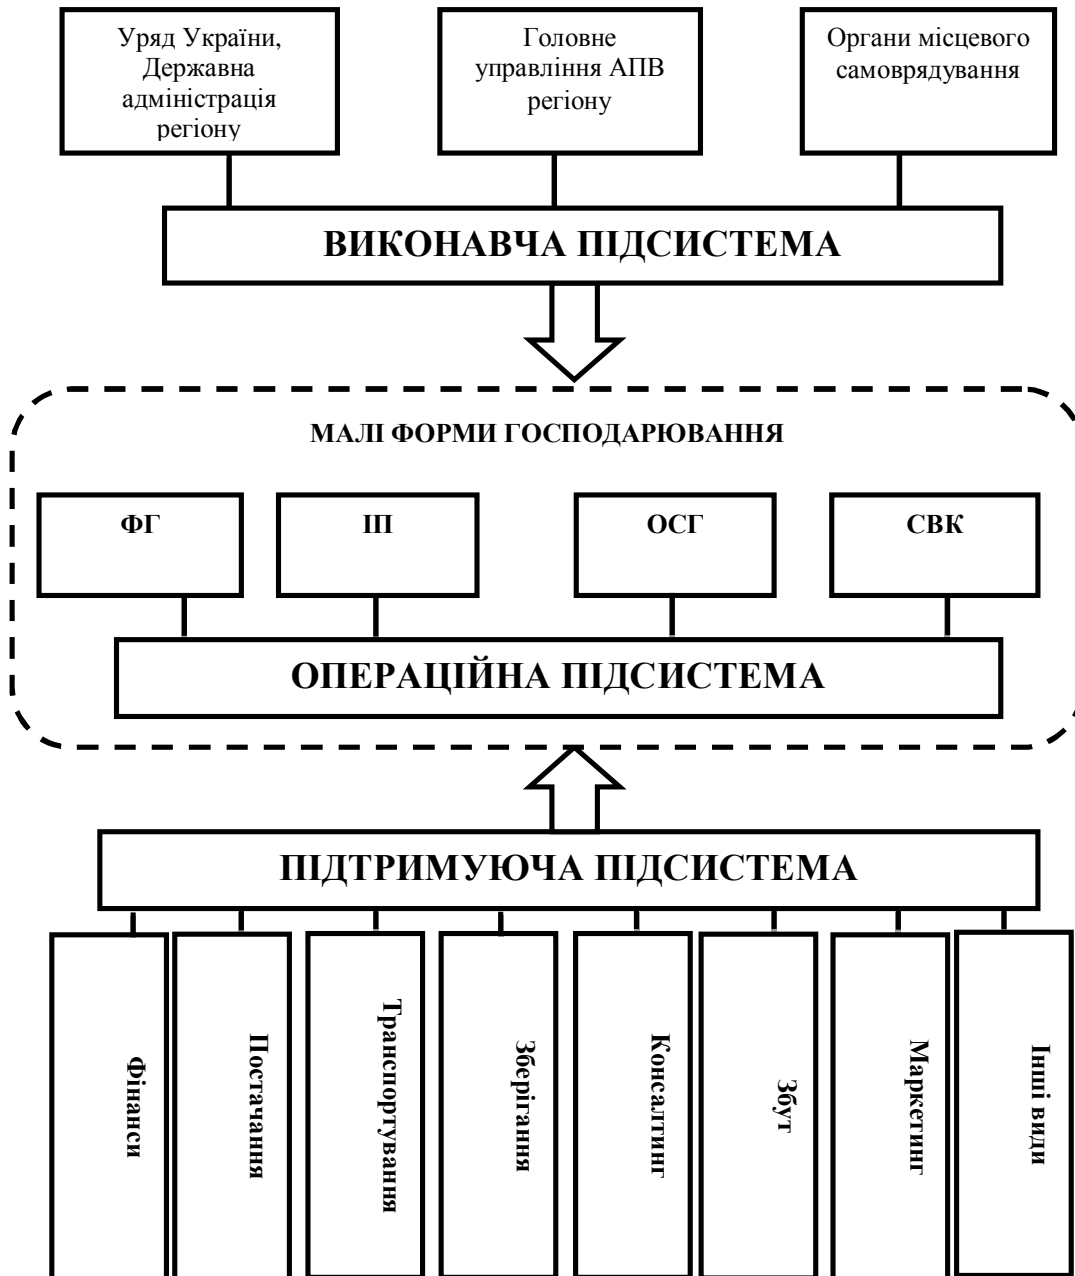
Уряд України, Державна адміністрація регіону

Головне управління АПВ регіону

Органи місцевого самоврядування

ВИКОНАВЧА ПІДСИСТЕМА

МАЛІ ФОРМИ ГОСПОДАРЮВАННЯ

ФГ

ІП

ОСГ

СВК

ОПЕРАЦІЙНА ПІДСИСТЕМА

ПІДТРИМУЮЧА ПІДСИСТЕМА

Фінанси

Постачання

Транспортування

Зберігання

Консалтинг

Збут

Маркетинг

Інші види